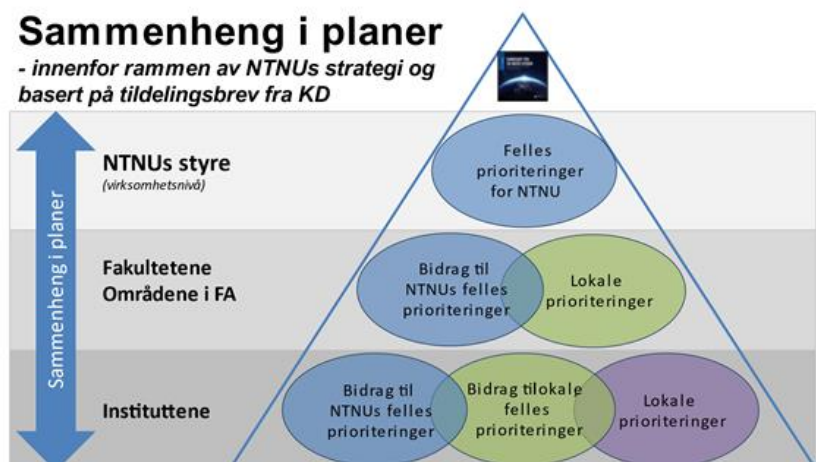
Sammenheng i planer
- innenfor rammen av NTNUs strategi og basert på tildelingsbrev fra KD

Sammenheng i planer

NTNUs styre
(virksomhetsnivå)

Felles prioriteringer for NTNU

Fakultetene
Områdene i FA

Bidrag til NTNUs felles prioriteringer

Lokale prioriteringer

Instituttene

Bidrag til NTNUs felles prioriteringer

Bidrag tilokale felles prioriteringer

Lokale prioriteringer